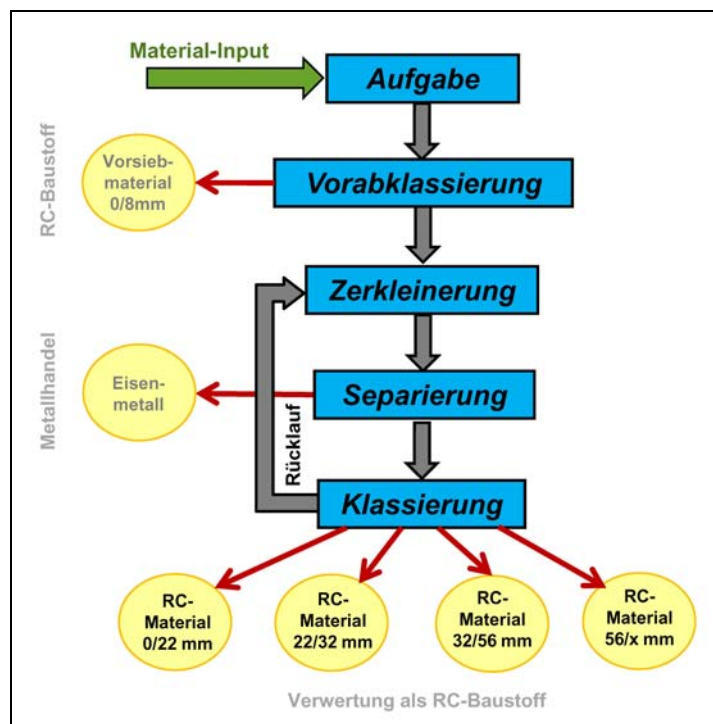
Material-Input

Aufgabe

RC-Baustoff

Vorsieb-material 0/8mm

Vorabklassierung

Zerkleinerung

Metallhandel

Eisen-metall

Separierung

Rücklauf

Klassierung

RC-Material 0/22 mm

RC-Material 22/32 mm

RC-Material 32/56 mm

RC-Material 56/x mm

Verwertung als RC-Baustoff